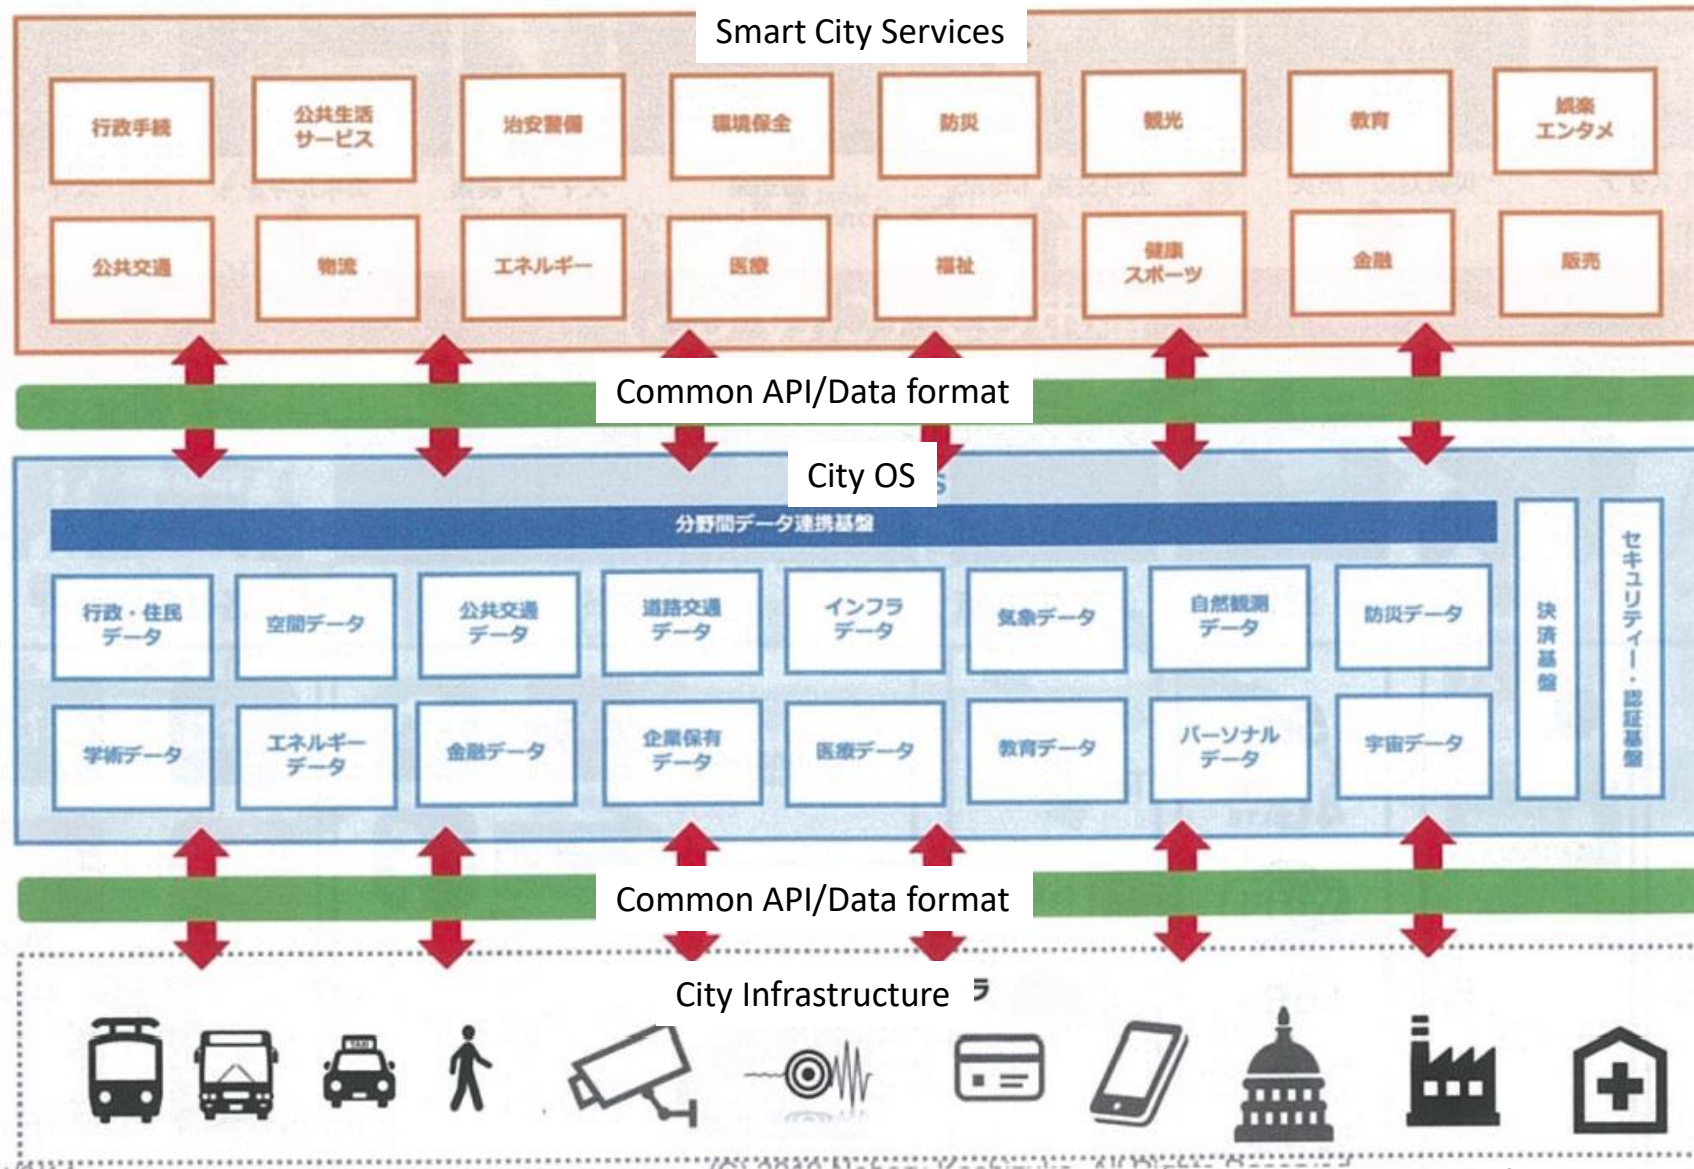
Smart City Services

行政手続

公共生活サービス

治安警備

環境保全

防災

観光

教育

娯楽エンタメ

公共交通

物流

エネルギー

医療

福祉

健康スポーツ

金融

販売

Common API/Data format

City OS

分野間データ連携基盤

行政・住民データ

空間データ

公共交通データ

道路交通データ

インフラデータ

気象データ

自然観測データ

防災データ

学術データ

エネルギーデータ

金融データ

企業保有データ

医療データ

教育データ

パーソナルデータ

宇宙データ

決済基盤

セキュリティー・認証基盤

Common API/Data format

City Infrastructure

TAXI